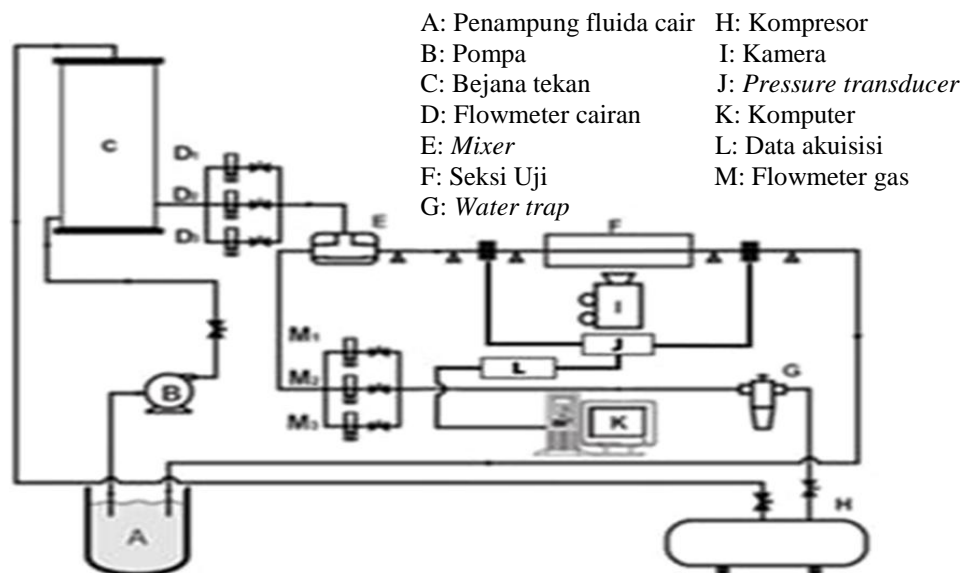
A: Penampung fluida cair
B: Pompa
C: Bejana tekan
D: Flowmeter cairan
E: *Mixer*
F: Seksi Uji
G: *Water trap*

H: Kompresor
I: Kamera
J: *Pressure transducer*
K: Komputer
L: Data akuisisi
M: Flowmeter gas

C
D₁
D₂
D₃
E
F
I
J
L
K
G
H
B
A
M₁
M₂
M₃